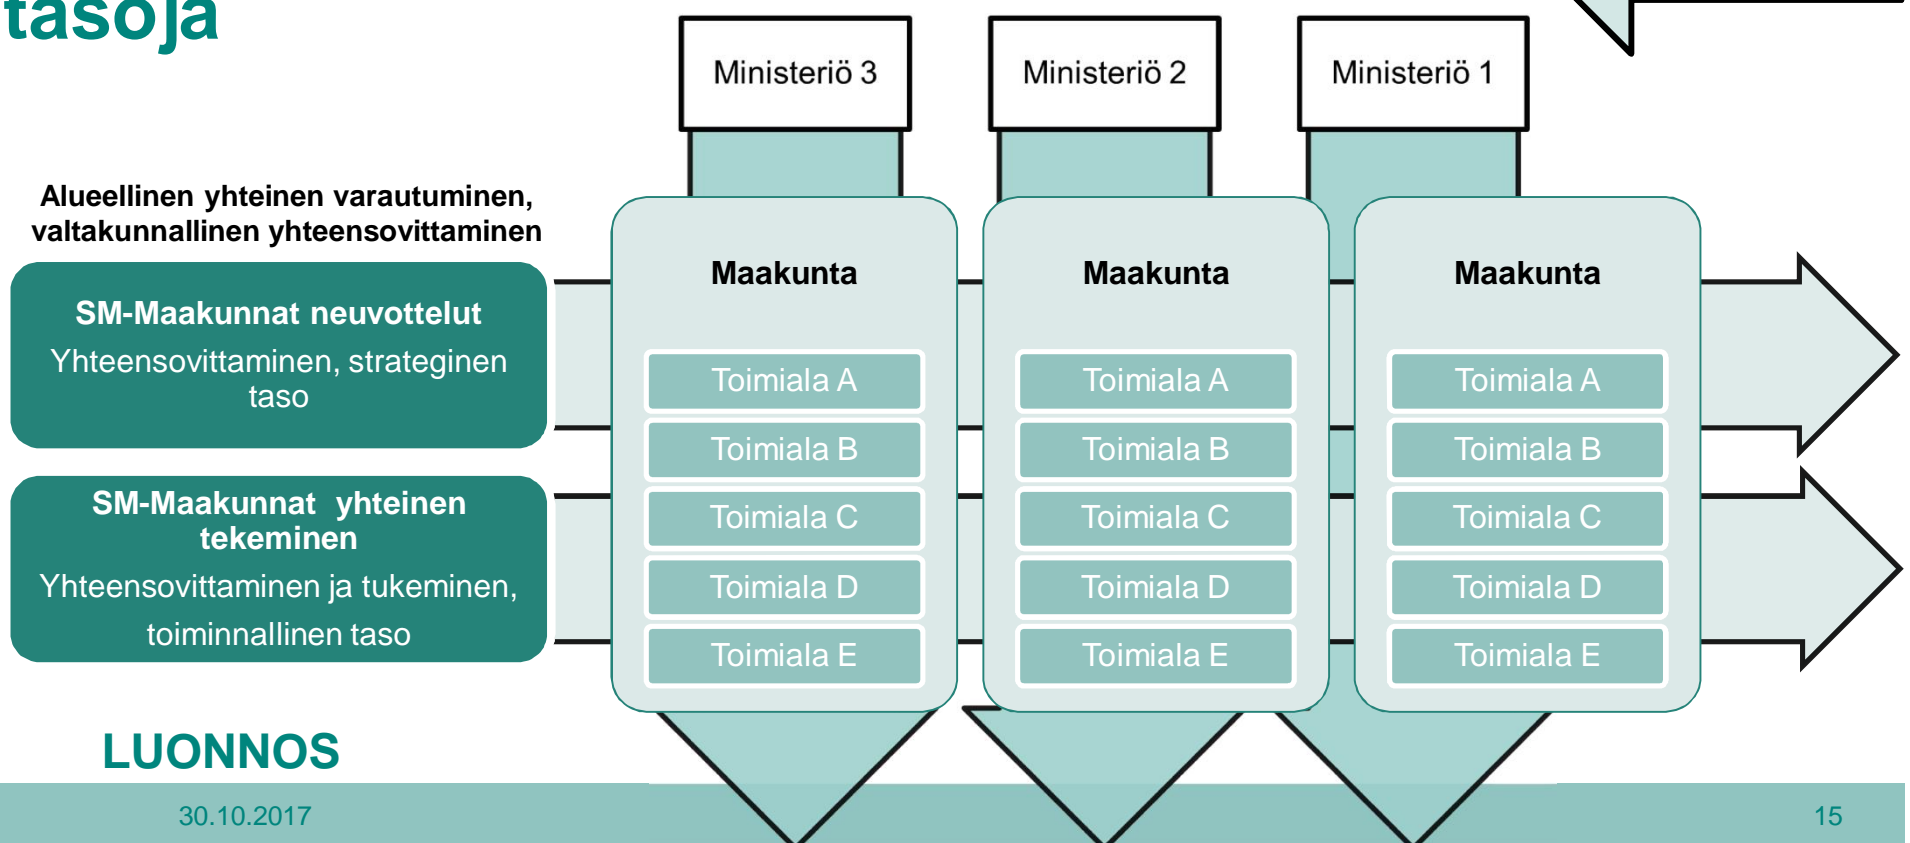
tasoja

Ministeriö 3

Ministeriö 2

Ministeriö 1

Alueellinen yhteinen varautuminen, valtakunnallinen yhteensovittaminen

SM-Maakunnat neuvottelut
Yhteensovittaminen, strateginen taso

SM-Maakunnat yhteinen tekeminen
Yhteensovittaminen ja tukeminen, toiminnallinen taso

Maakunta
Toimiala A
Toimiala B
Toimiala C
Toimiala D
Toimiala E

Maakunta
Toimiala A
Toimiala B
Toimiala C
Toimiala D
Toimiala E

Maakunta
Toimiala A
Toimiala B
Toimiala C
Toimiala D
Toimiala E

LUONNOS

30.10.2017

15